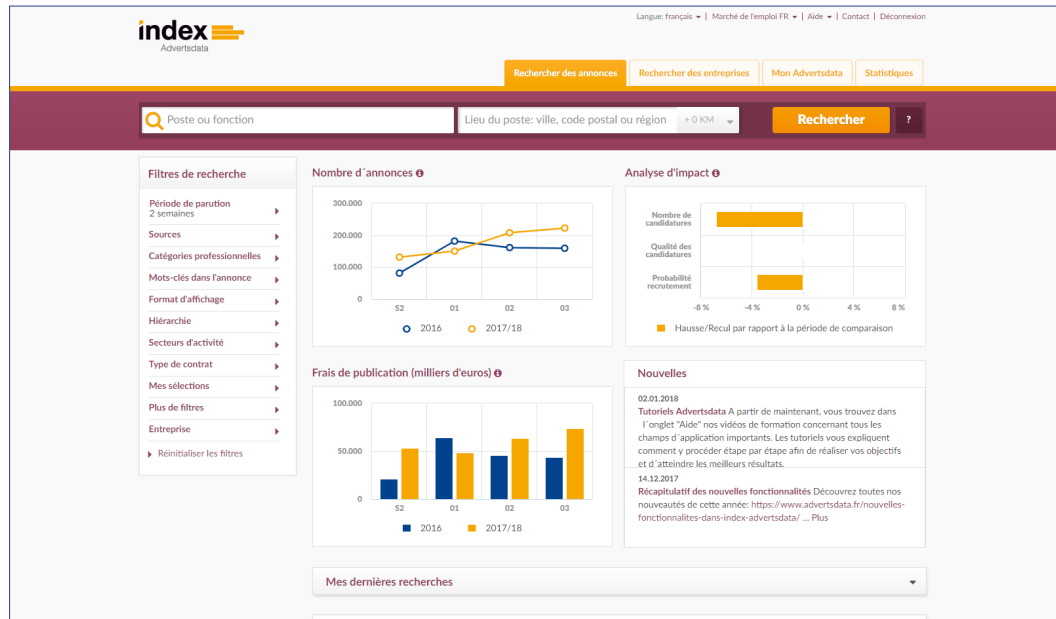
index
Advertsdata

Langue: français ▾ | Marché de l'emploi FR ▾ | Aide ▾ | Contact | Déconnexion

Rechercher des annonces | Rechercher des entreprises | Mon Advertsdata | Statistiques

Poste ou fonction | Lieu du poste: ville, code postal ou région | + 0 KM | Rechercher | ?

Filtres de recherche
Période de parution
2 semaines
Sources
Catégories professionnelles
Mots-clés dans l'annonce
Format d'affichage
Hiérarchie
Secteurs d'activité
Type de contrat
Mes sélections
Plus de filtres
Entreprise
Réinitialiser les filtres

Nombre d´annonces

300,000
200,000
100,000
0
52 01 02 03
2016 2017/18

Analyse d'impact

Nombre de candidatures
Qualité des candidatures
Probabilité recrutement
-8 % -4 % 0 % 4 % 8 %
Hausse/Recul par rapport à la période de comparaison

Frais de publication (milliers d'euros)

100,000
50,000
0
52 01 02 03
2016 2017/18

Nouvelles

02.01.2018
Tutoriels Advertsdata A partir de maintenant, vous trouvez dans l´onglet "Aide" nos vidéos de formation concernant tous les champs d´application importants. Les tutoriels vous expliquent comment y procéder étape par étape afin de réaliser vos objectifs et d´atteindre les meilleurs résultats.

14.12.2017
Récapitulatif des nouvelles fonctionnalités Découvrez toutes nos nouveautés de cette année: https://www.advertsdata.fr/nouvelles-fonctionnalites-dans-index-advertsdata/ ... Plus

Mes dernières recherches